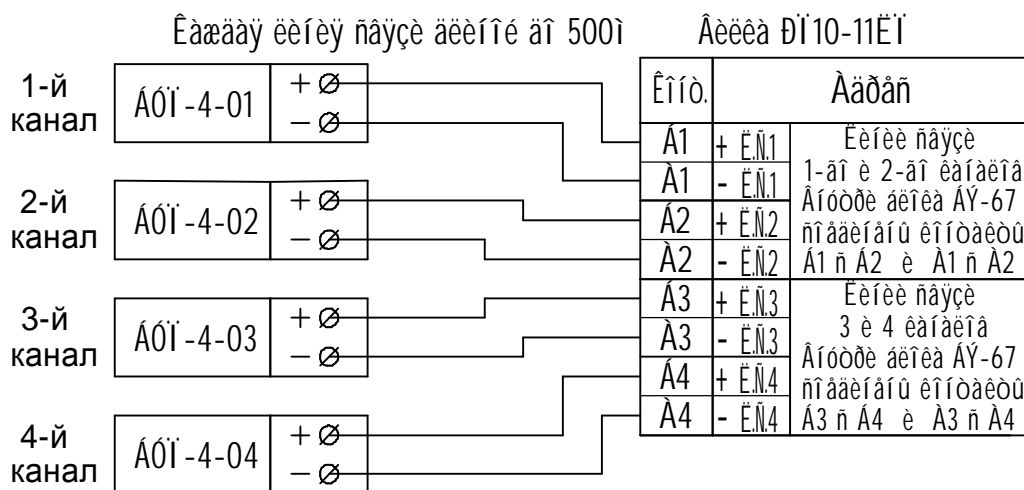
Êàæäàÿ ëèíèÿ ñâÿçè äëèíîé äî 500ì

Áëîê ÐÏ10-11ËÏ

1-й канал

ÁÓÏ-4-01

$+ \varnothing$
$- \varnothing$

2-й канал

ÁÓÏ-4-02

$+ \varnothing$
$- \varnothing$

3-й канал

ÁÓÏ-4-03

$+ \varnothing$
$- \varnothing$

4-й канал

ÁÓÏ-4-04

$+ \varnothing$
$- \varnothing$

| Êîíò. | | Àäðåñ |
|---|---|---|
| Á1 | + Ë.Ñ.1 | Ëèíèè ñâÿçè 1-ãî è 2-ãî êàíàëîâ Âíóòðè áëîêà ÁÝ-67 ñîåäèíåíû êîíòàêòû Á1 ñ Á2 è À1 ñ À2 |
| À1 | - Ë.Ñ.1 | |
| Á2 | + Ë.Ñ.2 | |
| À2 | - Ë.Ñ.2 | |
| Á3 | + Ë.Ñ.3 | Ëèíèè ñâÿçè 3 è 4 êàíàëîâ Âíóòðè áëîêà ÁÝ-67 ñîåäèíåíû êîíòàêòû Á3 ñ Á4 è À3 ñ À4 |
| À3 | - Ë.Ñ.3 | |
| Á4 | + Ë.Ñ.4 | |
| À4 | - Ë.Ñ.4 | |